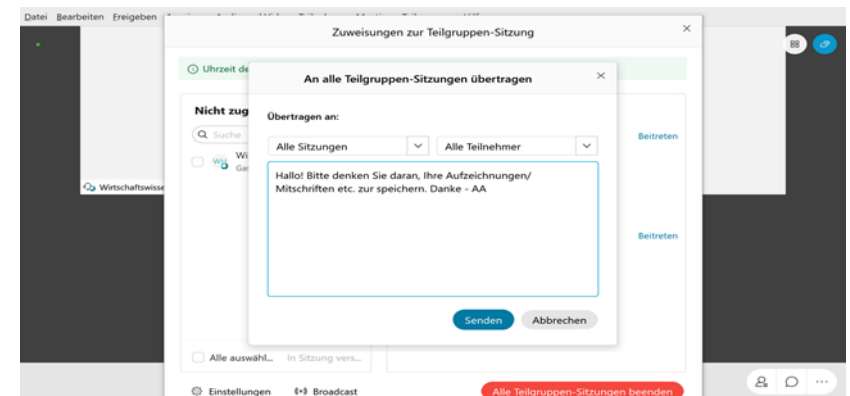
Datei Bearbeiten Freigeben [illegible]

Zuweisungen zur Teilgruppen-Sitzung

Uhrzeit de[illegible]

Nicht zug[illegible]

Suche

Wi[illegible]

Gas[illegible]

Wirtschaftswisse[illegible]

Beitreten

Beitreten

An alle Teilgruppen-Sitzungen übertragen

Übertragen an:

Alle Sitzungen

Alle Teilnehmer

Hallo! Bitte denken Sie daran, Ihre Aufzeichnungen/ Mitschriften etc. zur speichern. Danke - AA

Senden

Abbrechen

Alle auswähl...

In Sitzung vers...

Einstellungen

Broadcast

Alle Teilgruppen-Sitzungen beenden